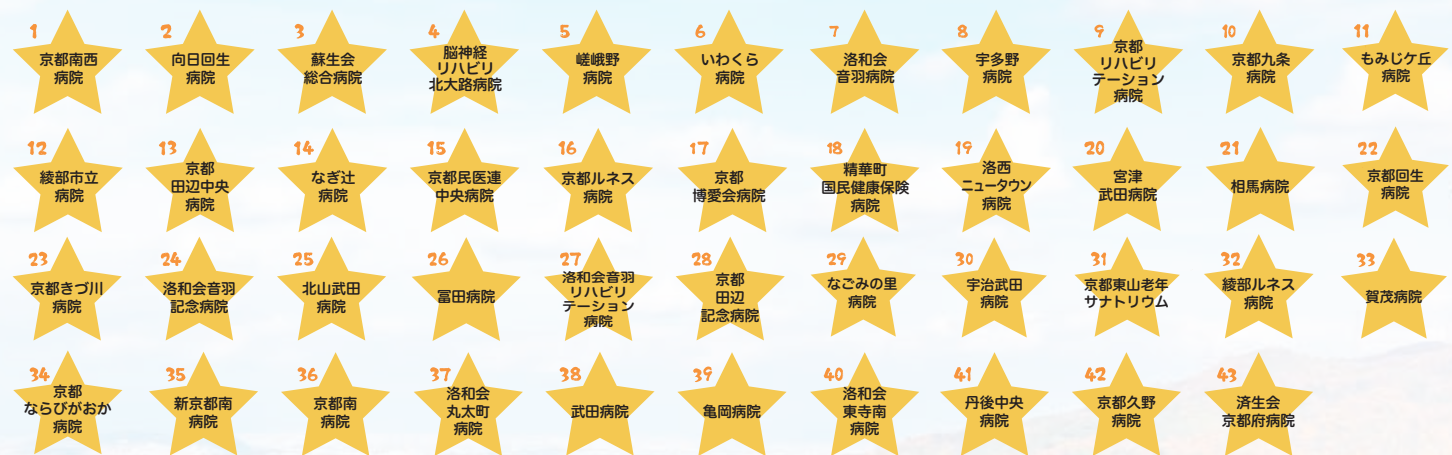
1
京都南西病院

2
向日回生病院

3
蘇生会総合病院

4
脳神経リハビリ北大路病院

5
嵯峨野病院

6
いわくら病院

7
洛和会音羽病院

8
宇多野病院

9
京都リハビリテーション病院

10
京都九条病院

11
もみじケ丘病院

12
綾部市立病院

13
京都田辺中央病院

14
なぎ辻病院

15
京都民医連中央病院

16
京都ルネス病院

17
京都博愛会病院

18
精華町国民健康保険病院

19
洛西ニュータウン病院

20
宮津武田病院

21
相馬病院

22
京都回生病院

23
京都きづ川病院

24
洛和会音羽記念病院

25
北山武田病院

26
冨田病院

27
洛和会音羽リハビリテーション病院

28
京都田辺記念病院

29
なごみの里病院

30
宇治武田病院

31
京都東山老年サナトリウム

32
綾部ルネス病院

33
賀茂病院

34
京都ならびがおか病院

35
新京都南病院

36
京都南病院

37
洛和会丸太町病院

38
武田病院

39
亀岡病院

40
洛和会東寺南病院

41
丹後中央病院

42
京都久野病院

43
済生会京都府病院